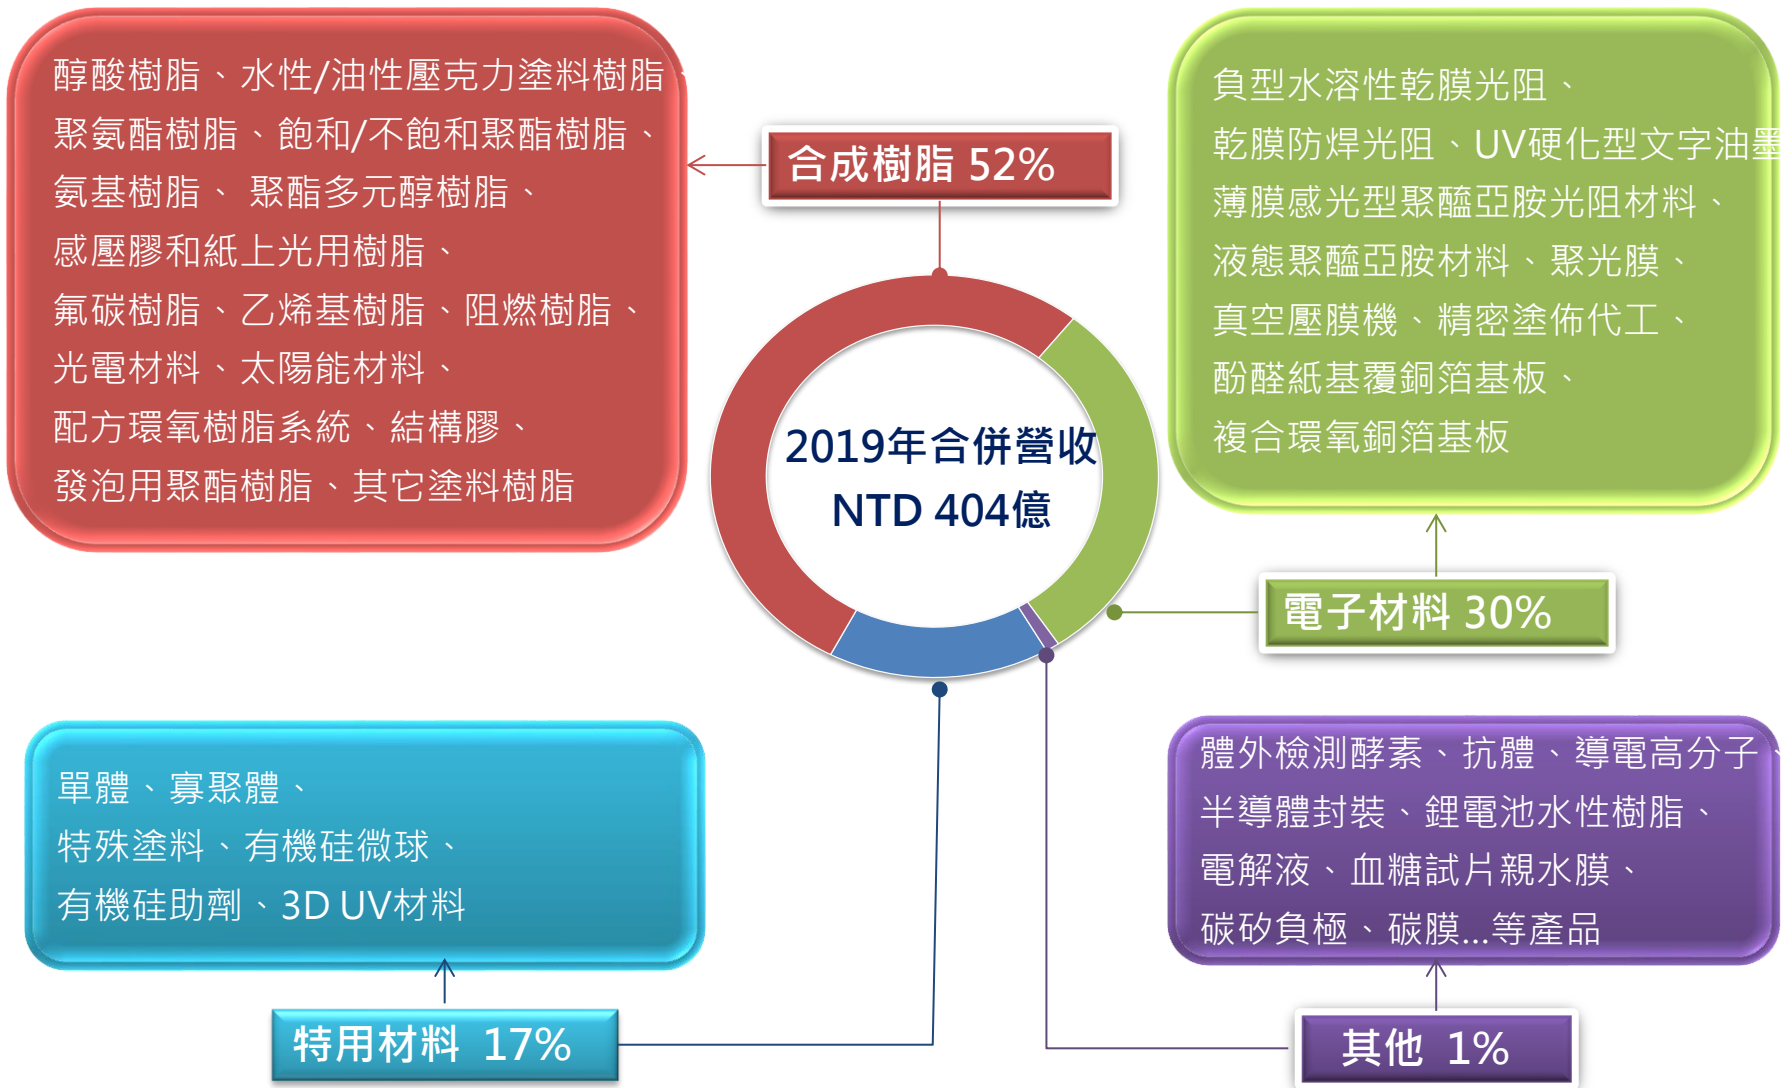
醇酸樹脂、水性/油性壓克力塗料樹脂、聚氨酯樹脂、飽和/不飽和聚酯樹脂、氨基樹脂、 聚酯多元醇樹脂、感壓膠和紙上光用樹脂、氟碳樹脂、乙烯基樹脂、阻燃樹脂、光電材料、太陽能材料、配方環氧樹脂系統、結構膠、發泡用聚酯樹脂、其它塗料樹脂

合成樹脂 52%

負型水溶性乾膜光阻、乾膜防焊光阻、UV硬化型文字油墨、薄膜感光型聚醯亞胺光阻材料、液態聚醯亞胺材料、聚光膜、真空壓膜機、精密塗佈代工、酚醛紙基覆銅箔基板、複合環氧銅箔基板

2019年合併營收
NTD 404億

電子材料 30%

單體、寡聚體、特殊塗料、有機硅微球、有機硅助劑、3D UV材料

特用材料 17%

體外檢測酵素、抗體、導電高分子、半導體封裝、鋰電池水性樹脂、電解液、血糖試片親水膜、碳矽負極、碳膜...等產品

其他 1%